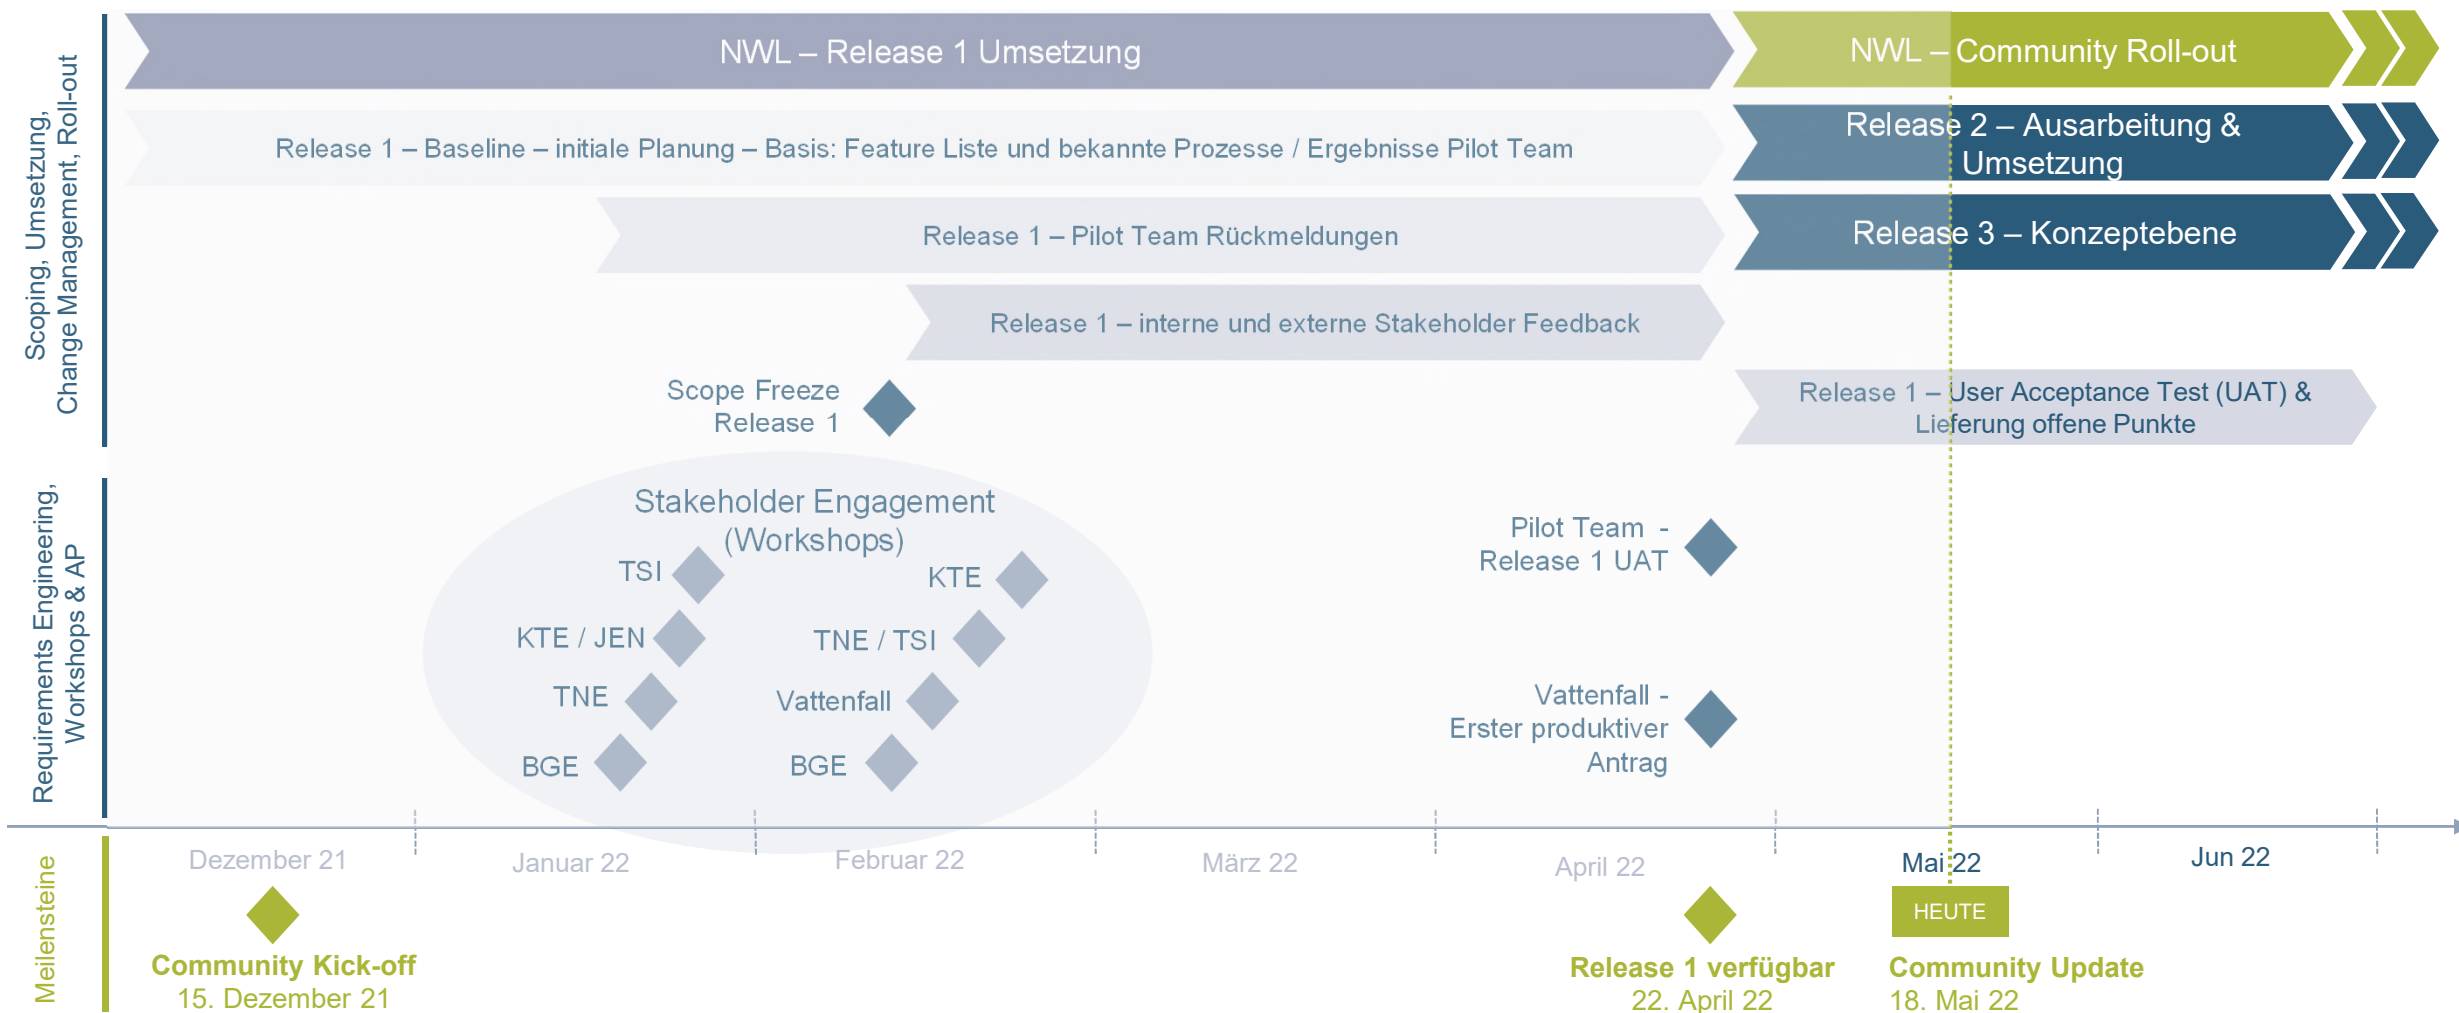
Scoping, Umsetzung, Change Management, Roll-out

NWL – Release 1 Umsetzung

NWL – Community Roll-out

Release 1 – Baseline – initiale Planung – Basis: Feature Liste und bekannte Prozesse / Ergebnisse Pilot Team

Release 2 – Ausarbeitung & Umsetzung

Release 1 – Pilot Team Rückmeldungen

Release 3 – Konzeptebene

Release 1 – interne und externe Stakeholder Feedback

Scope Freeze Release 1

Release 1 – User Acceptance Test (UAT) & Lieferung offene Punkte

Requirements Engineering, Workshops & AP

Stakeholder Engagement (Workshops)

TSI

KTE

KTE / JEN

TNE / TSI

TNE

Vattenfall

BGE

BGE

Pilot Team - Release 1 UAT

Vattenfall - Erster produktiver Antrag

Dezember 21

Januar 22

Februar 22

März 22

April 22

Mai 22

Jun 22

Meilensteine

HEUTE

Community Kick-off
15. Dezember 21

Release 1 verfügbar
22. April 22

Community Update
18. Mai 22